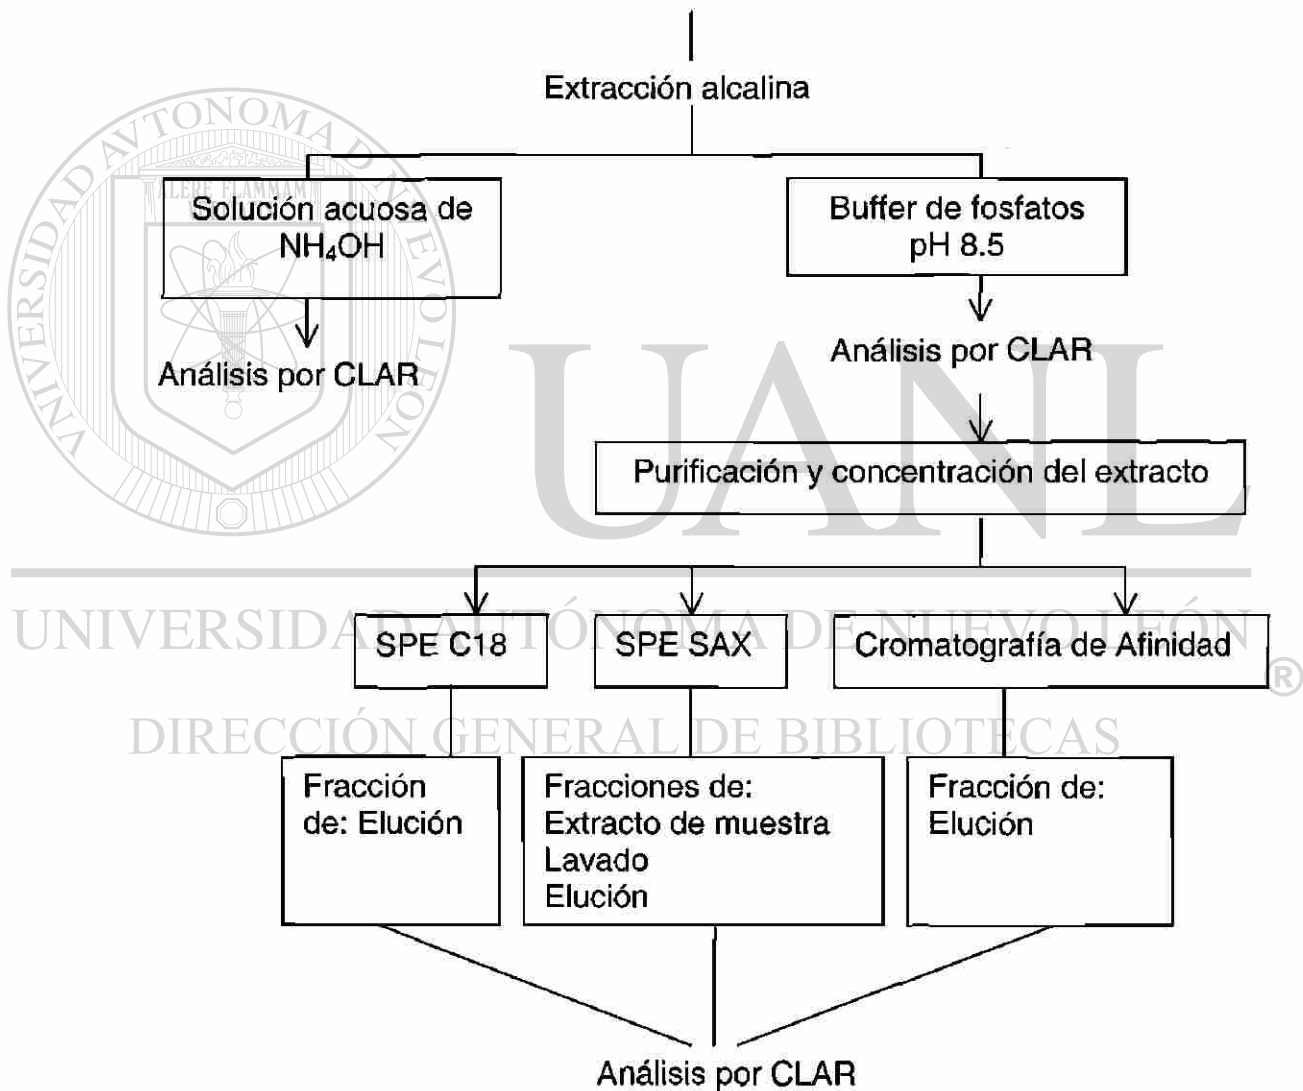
Extracción alcalina

Solución acuosa de $NH_4OH$

Análisis por CLAR

Buffer de fosfatos pH 8.5

Análisis por CLAR

Purificación y concentración del extracto

SPE C18

SPE SAX

Cromatografía de Afinidad

Fracción de: Elución

Fracciones de: Extracto de muestra Lavado Elución

Fracción de: Elución

Análisis por CLAR

UNIVERSIDAD AUTÓNOMA DE NUEVO LEÓN ®

DIRECCIÓN GENERAL DE BIBLIOTECAS

UANL

UNIVERSIDAD AUTONOMA DE NUEVO LEON

ALERE FLAMMAM VERITATIS